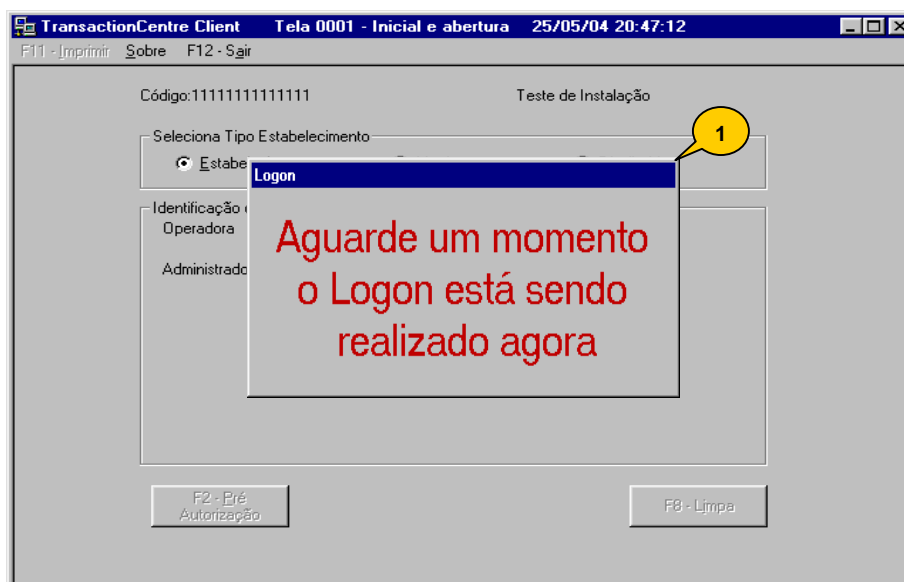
TransactionCentre Client Tela 0001 - Inicial e abertura 25/05/04 20:47:12

F11 - Imprimir Sobre F12 - Sair

Código:11111111111111

Teste de Instalação

Seleciona Tipo Estabelecimento

Estabe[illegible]

1

Logon

Aguarde um momento o Logon está sendo realizado agora

Identificação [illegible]

Operadora

Administrado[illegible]

F2 - Pré Autorização

F8 - Limpa